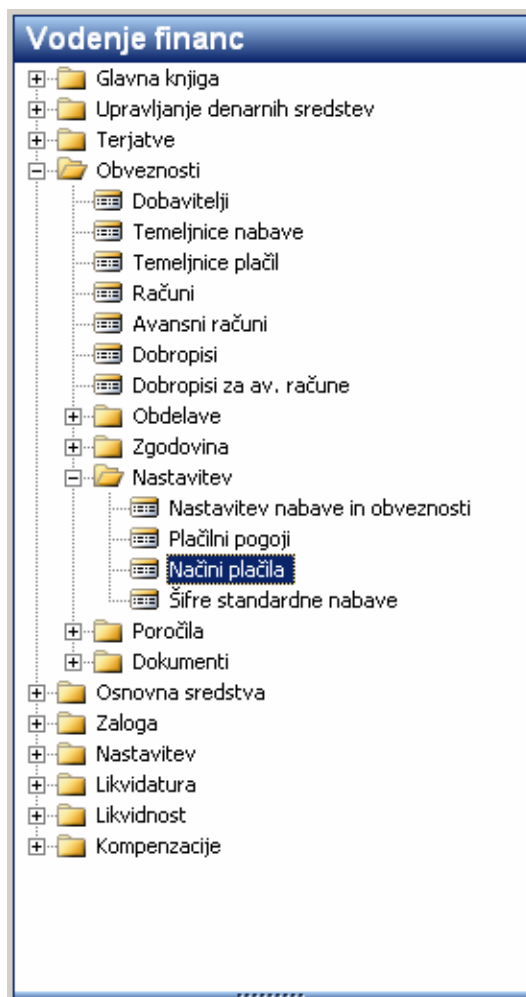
Vodenje financ

Glavna knjiga
Upravljanje denarnih sredstev
Terjatve
Obveznosti
Dobavitelji
Temeljnice nabave
Temeljnice plačil
Računi
Avansni računi
Dobropisi
Dobropisi za av. račune
Obdelave
Zgodovina
Nastavitev
Nastavitev nabave in obveznosti
Plačilni pogoji
Načini plačila
Šifre standardne nabave
Poročila
Dokumenti
Osnovna sredstva
Zaloga
Nastavitev
Likvidatura
Likvidnost
Kompenzacije